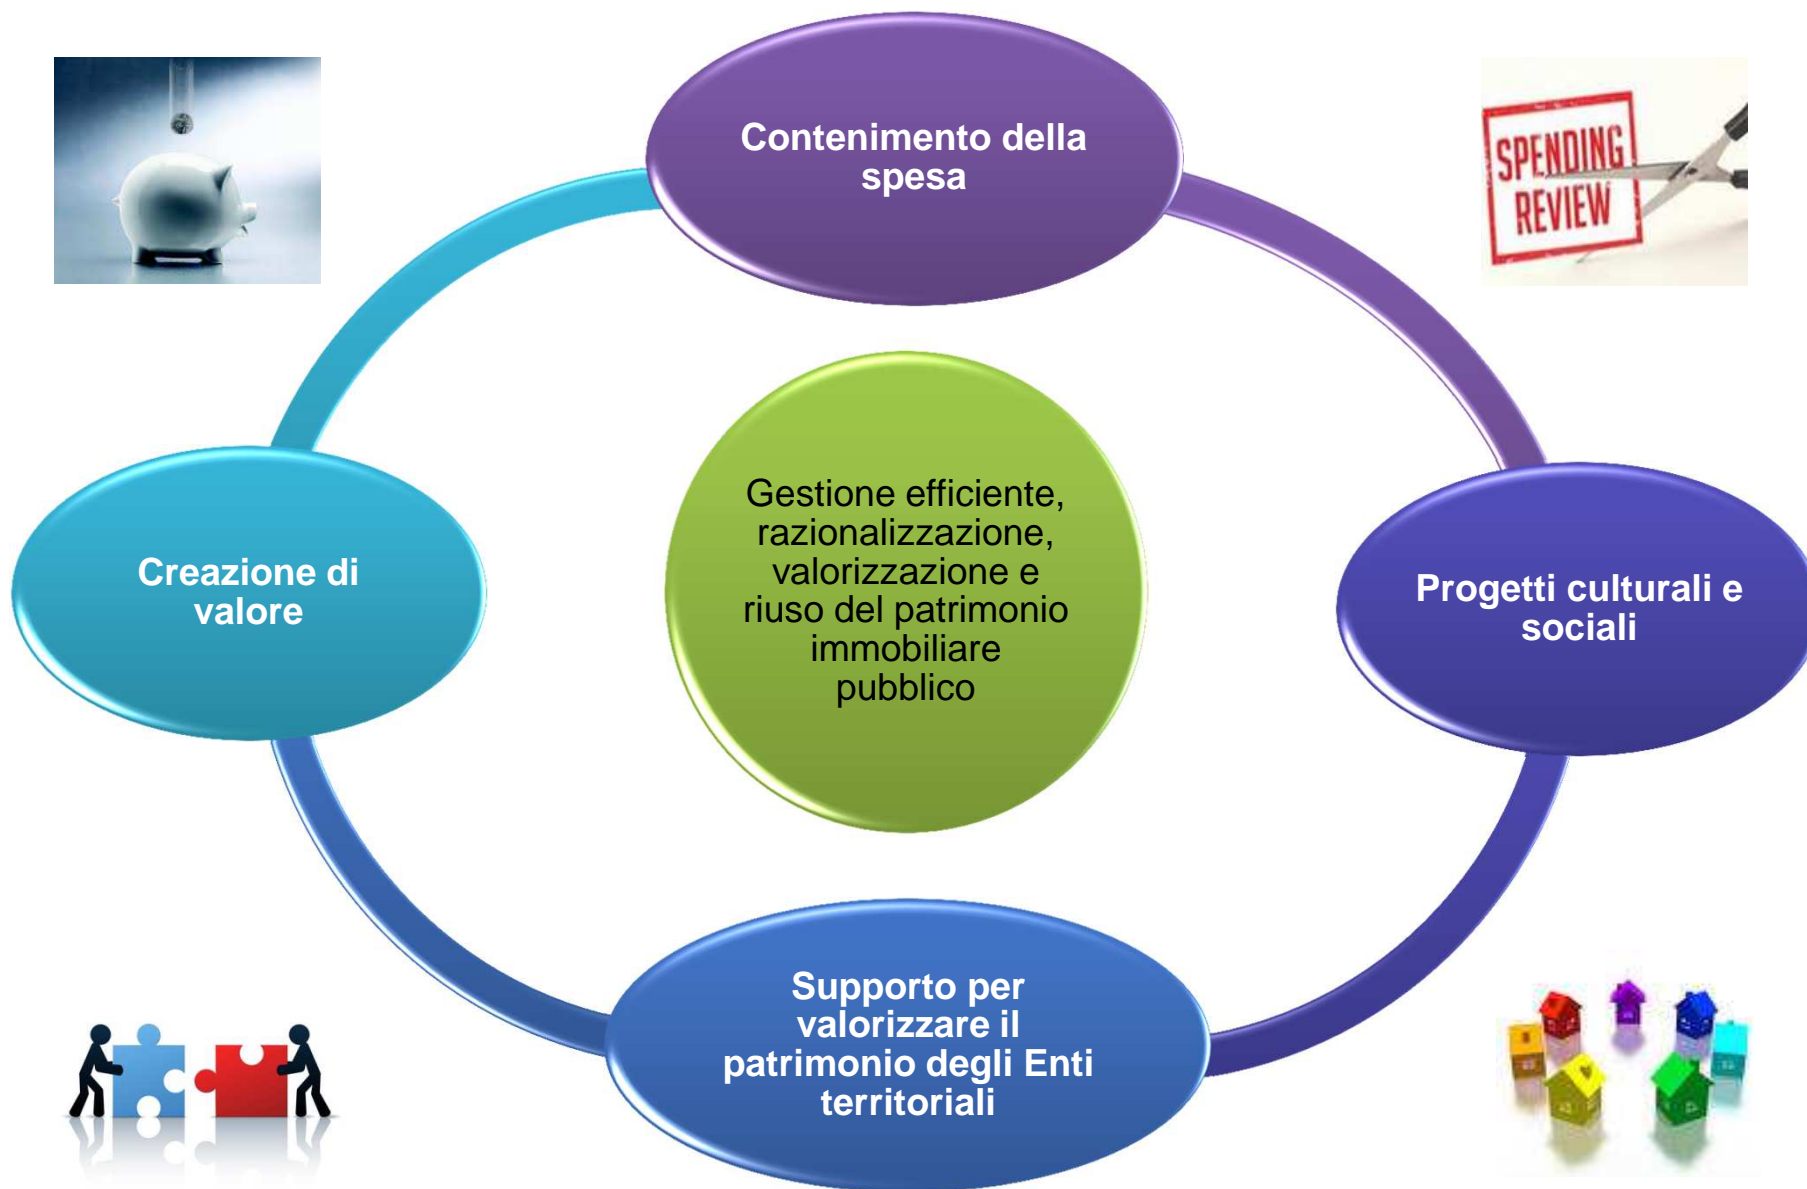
Contenimento della spesa

SPENDING REVIEW

Creazione di valore

Gestione efficiente, razionalizzazione, valorizzazione e riuso del patrimonio immobiliare pubblico

Progetti culturali e sociali

Supporto per valorizzare il patrimonio degli Enti territoriali